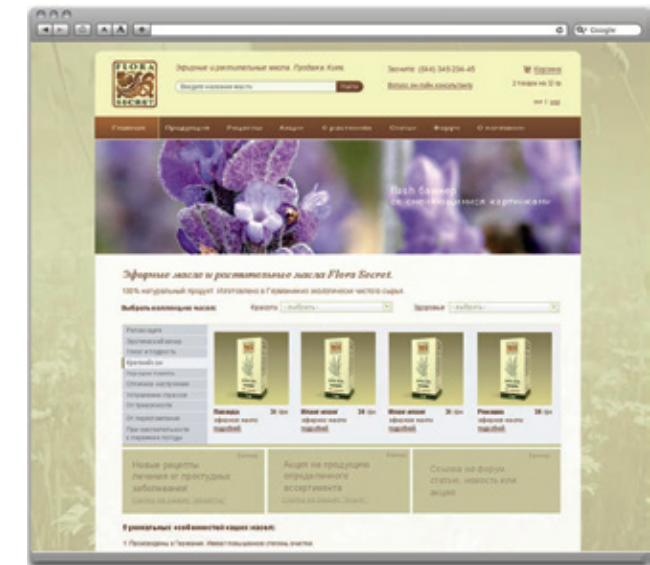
Google

FLORA SECRET

Эфирные и растительные масла. Продажа Киев

Звоните: (044) 545-234-45

Корзина

Введите название масла

Найти

Вопрос он-лайн консультанту

2 товара на 32 грн

вход | рег

Главная
Продукция
Рецепты
Акции
О растениях
Статьи
Форум
О компании

flash баннер
со сменяющимися картинками

Эфирные масла и растительные масла Flora Secret.

100% натуральный продукт. Изготовлено в Германии из экологически чистого сырья.

Выбрать коллекцию масел:

Красота — выбрать —

Здоровье — выбрать —

Релаксация
Эротический вечер
Тонус и бодрость
Крепкий сон
Ухоженная кожа
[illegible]
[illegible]
От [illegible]
От перегрузки
При чувствительности к перемене погоды

Лаванда 34 грн
эфирное масло
подробней

Иланг-иланг 34 грн
эфирное масло
подробней

Иланг-иланг 34 грн
эфирное масло
подробней

Розмарин 34 грн
эфирное масло
подробней

Новые рецепты лечения от простудных заболеваний

Акция на продукцию определенного ассортимента

Ссылка на форум, статью, новость или акцию

8 уникальных особенностей наших масел:

1. Произведены в Германии. Имеют повышенную степень очистки.